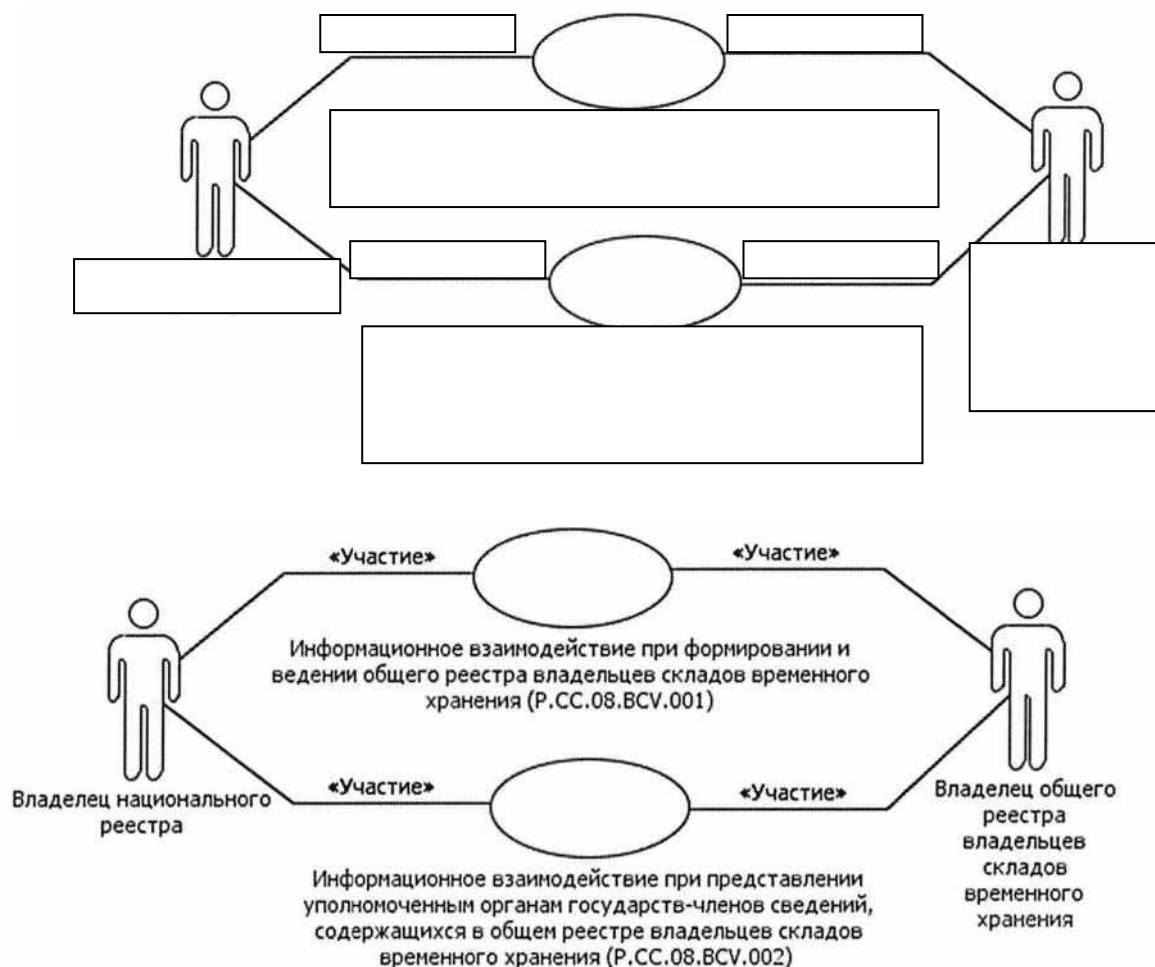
«Участие»

«Участие»

Информационное взаимодействие при формировании и ведении общего реестра владельцев складов временного хранения (P.CC.08.BCV.001)

Владелец национального реестра

«Участие»

«Участие»

Владелец общего реестра владельцев складов временного хранения

Информационное взаимодействие при представлении уполномоченным органам государств-членов сведений, содержащихся в общем реестре владельцев складов временного хранения (P.CC.08.BCV.002)